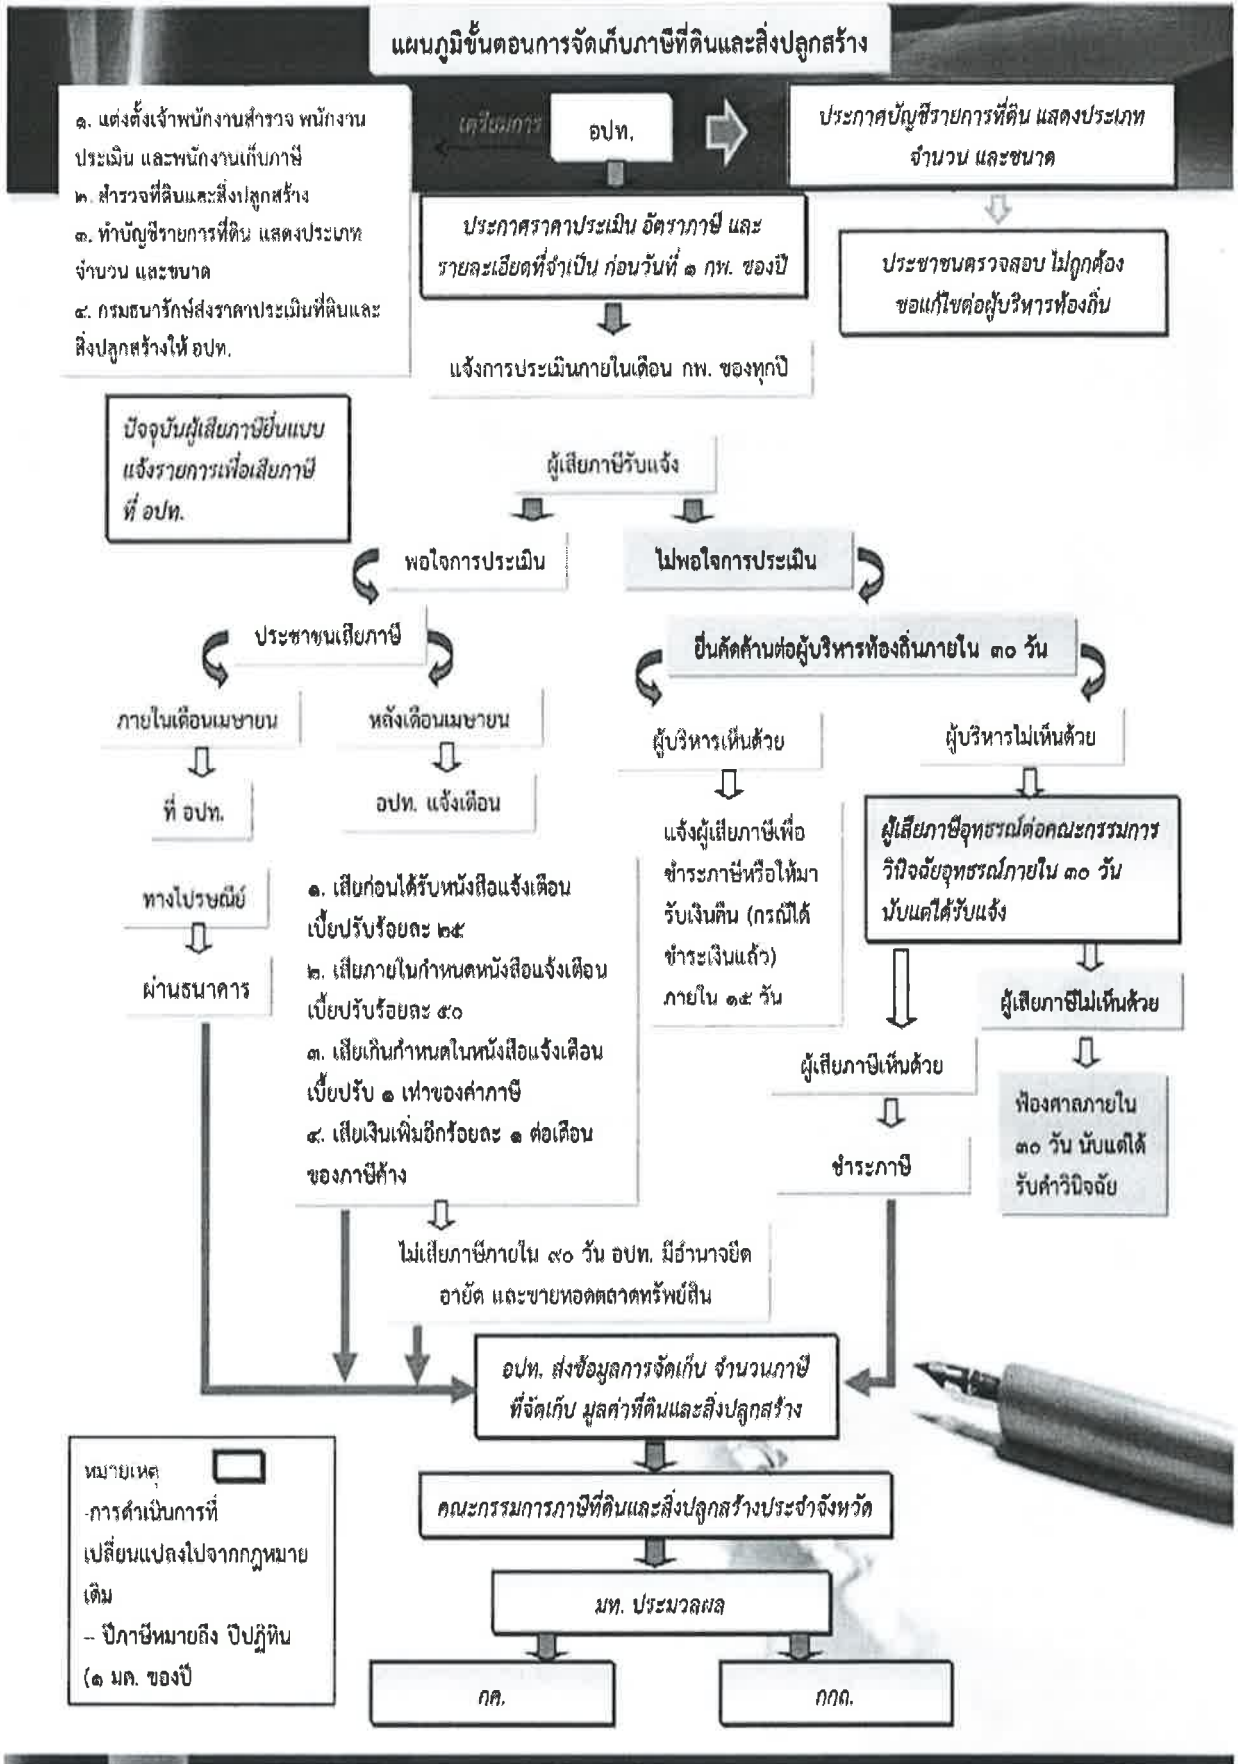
แผนภูมิขั้นตอนการจัดเก็บภาษีที่ดินและสิ่งปลูกสร้าง

๑. แต่งตั้งเจ้าพนักงานสำรวจ พนักงานประเมิน และพนักงานเก็บภาษี
๒. สำรวจที่ดินและสิ่งปลูกสร้าง
๓. ทำบัญชีรายการที่ดิน แสดงประเภท จำนวน และขนาด
๔. กรมธนารักษ์ส่งราคาประเมินที่ดินและสิ่งปลูกสร้างให้ อปท.

เตรียมการ

อปท.

ประกาศบัญชีรายการที่ดิน แสดงประเภท จำนวน และขนาด

ประกาศราคาประเมิน อัตราภาษี และรายละเอียดที่จำเป็น ก่อนวันที่ ๑ กพ. ของปี

ประชาชนตรวจสอบ ไม่ถูกต้อง ขอแก้ไขต่อผู้บริหารท้องถิ่น

แจ้งการประเมินภายในเดือน กพ. ของทุกปี

ปัจจุบันผู้เสียภาษียื่นแบบแจ้งรายการเพื่อเสียภาษี ที่ อปท.

ผู้เสียภาษีรับแจ้ง

พอใจการประเมิน

ไม่พอใจการประเมิน

ประชาชนเสียภาษี

ยื่นคัดค้านต่อผู้บริหารท้องถิ่นภายใน ๓๐ วัน

ภายในเดือนเมษายน

หลังเดือนเมษายน

ผู้บริหารเห็นด้วย

ผู้บริหารไม่เห็นด้วย

ที่ อปท.

อปท. แจ้งเตือน

แจ้งผู้เสียภาษีเพื่อชำระภาษีหรือให้มารับเงินคืน (กรณีได้ชำระเงินแล้ว) ภายใน ๑๕ วัน

ผู้เสียภาษีอุทธรณ์ต่อคณะกรรมการวินิจฉัยอุทธรณ์ภายใน ๓๐ วัน นับแต่ได้รับแจ้ง

ทางไปรษณีย์

ผ่านธนาคาร

๑. เสียก่อนได้รับหนังสือแจ้งเตือน เบี้ยปรับร้อยละ ๒๕
๒. เสียภายในกำหนดหนังสือแจ้งเตือน เบี้ยปรับร้อยละ ๕๐
๓. เสียเกินกำหนดในหนังสือแจ้งเตือน เบี้ยปรับ ๑ เท่าของค่าภาษี
๔. เสียเงินเพิ่มอีกร้อยละ ๑ ต่อเดือน ของภาษีค้าง

ผู้เสียภาษีไม่เห็นด้วย

ผู้เสียภาษีเห็นด้วย

ฟ้องศาลภายใน ๓๐ วัน นับแต่ได้รับคำวินิจฉัย

ชำระภาษี

ไม่เสียภาษีภายใน ๙๐ วัน อปท. มีอำนาจยึด อายัด และขายทอดตลาดทรัพย์สิน

อปท. ส่งข้อมูลการจัดเก็บ จำนวนภาษีที่จัดเก็บ มูลค่าที่ดินและสิ่งปลูกสร้าง

หมายเหตุ
-การดำเนินการที่เปลี่ยนแปลงไปจากกฎหมายเดิม
-- ปีภาษีหมายถึง ปีปฏิทิน (๑ มค. ของปี

คณะกรรมการภาษีที่ดินและสิ่งปลูกสร้างประจำจังหวัด

มท. ประมวลผล

กค.

กถถ.